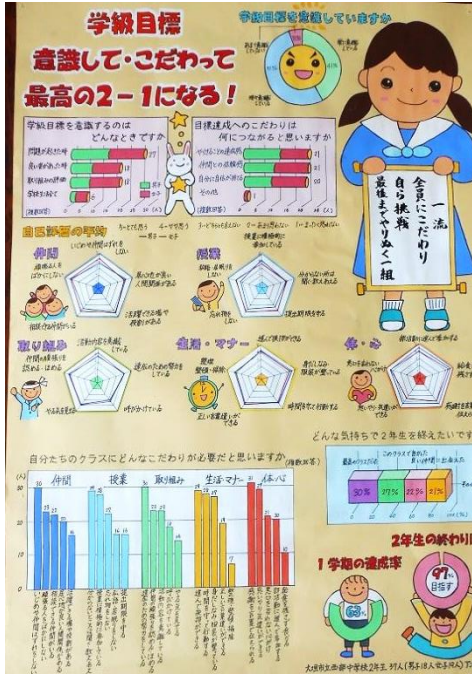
学級目標

意識して・こだわって

最高の2－1になる！

学級目標を意識していますか

学級目標を意識するのは どんなときですか

目標達成へのこだわりは 何につながると思いますか

一流

全員にこだわり

自ら挑戦

最後までやりぬく一組

自己評価の平均

仲間

授業

取り組み

生活・マナー

体・心

自分たちのクラスにどんなこだわりが必要だと思いますか

仲間

授業

取り組み

生活マナー

体心

どんな気持ちで2年生を終えたいですか

30%

27%

22%

21%

2年生の終わり

1学期の達成率

63%

97%

大増市立西部中学校2年1組